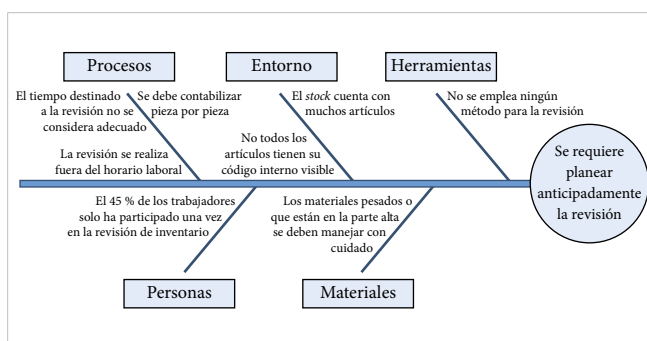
Procesos

El tiempo destinado a la revisión no se considera adecuado

Se debe contabilizar pieza por pieza

La revisión se realiza fuera del horario laboral

Entorno

El *stock* cuenta con muchos artículos

No todos los artículos tienen su código interno visible

Herramientas

No se emplea ningún método para la revisión

Se requiere planear anticipadamente la revisión

El 45 % de los trabajadores solo ha participado una vez en la revisión de inventario

Personas

Los materiales pesados o que están en la parte alta se deben manejar con cuidado

Materiales